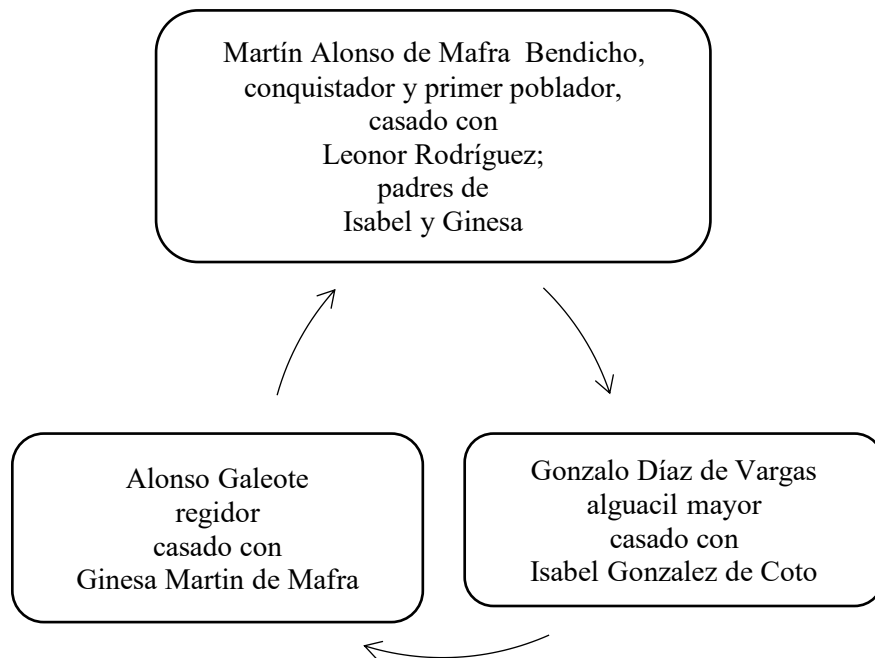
Martín Alonso de Mafra Bendicho,
conquistador y primer poblador,
casado con
Leonor Rodríguez;
padres de
Isabel y Ginesa

Gonzalo Díaz de Vargas
alguacil mayor
casado con
Isabel Gonzalez de Coto

Alonso Galeote
regidor
casado con
Ginesa Martin de Mafra